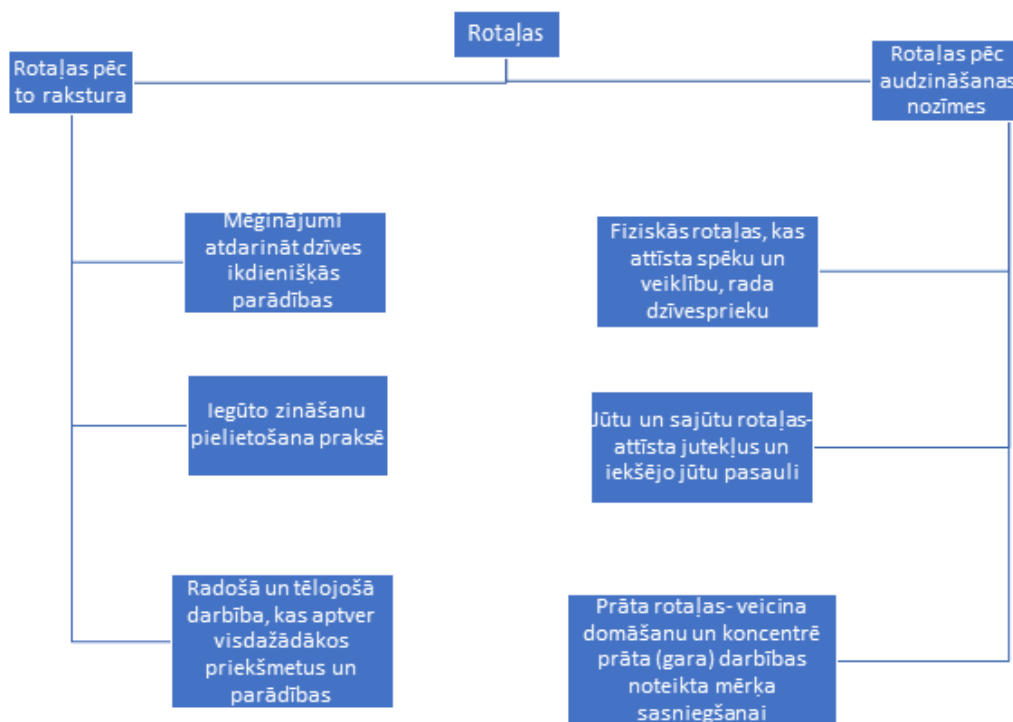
Rotaļas

Rotaļas pēc to rakstura

Rotaļas pēc audzināšanas nozīmes

Mēģinājumi atdarināt dzīves ikdienišķās parādības

Iegūto zināšanu pielietošana praksē

Radošā un tēlojošā darbība, kas aptver visdažādākos priekšmetus un parādības

Fiziskās rotaļas, kas attīsta spēku un veiklību, rada dzīvesprieku

Jūtu un sajūtu rotaļas- attīsta jutekļus un iekšējo jūtu pasauli

Prāta rotaļas- veicina domāšanu un koncentrē prāta (gara) darbības noteikta mērķa sasniegšanai